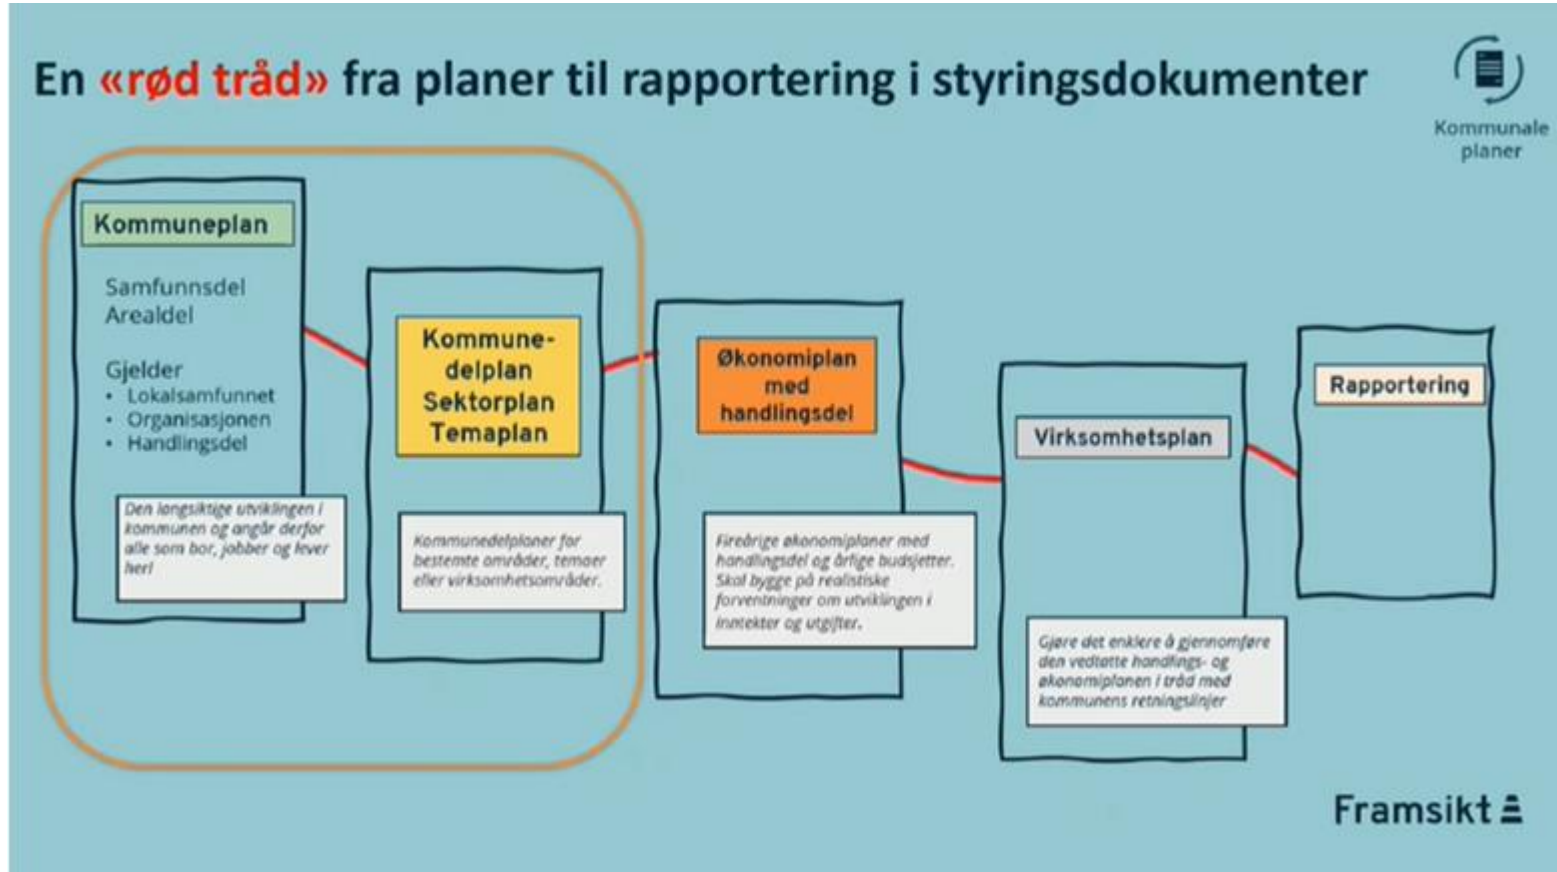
En «rød tråd» fra planer til rapportering i styringsdokumenter

Kommunale planer

Kommuneplan

Samfunnsdel
Arealdel

Gjelder
• Lokalsamfunnet
• Organisasjonen
• Handlingsdel

Den langsiktige utviklingen i kommunen og angår derfor alle som bor, jobber og lever her!

Kommunedelplan
Sektorplan
Temaplan

Kommunedelplaner for bestemte områder, temaer eller virksomhetsområder.

Økonomiplan med handlingsdel

Fireårige økonomiplaner med handlingsdel og årlige budsjetter. Skal bygge på realistiske forventninger om utviklingen i inntekter og utgifter.

Virksomhetsplan

Gjøre det enklere å gjennomføre den vedtatte handlings- og økonomiplanen i tråd med kommunens retningslinjer

Rapportering

Framsikt